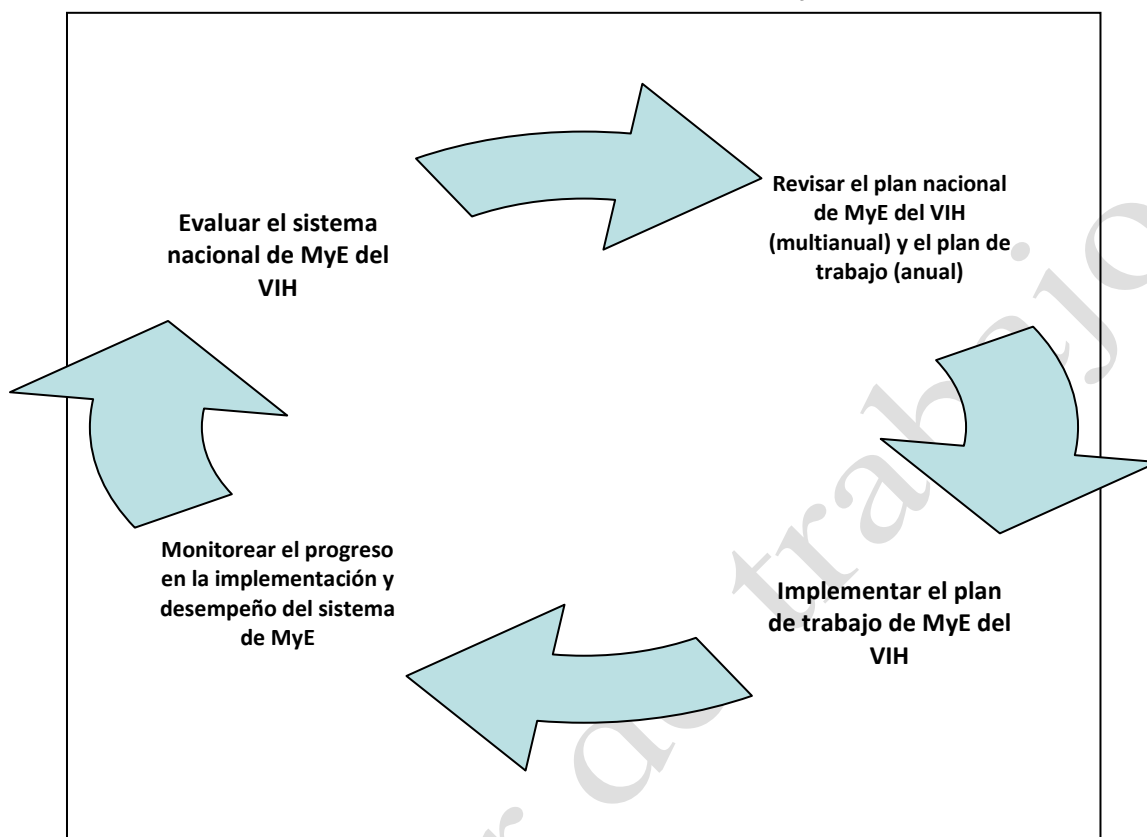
Evaluar el sistema nacional de MyE del VIH

Revisar el plan nacional de MyE del VIH (multianual) y el plan de trabajo (anual)

Implementar el plan de trabajo de MyE del VIH

Monitorear el progreso en la implementación y desempeño del sistema de MyE

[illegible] de trabajo